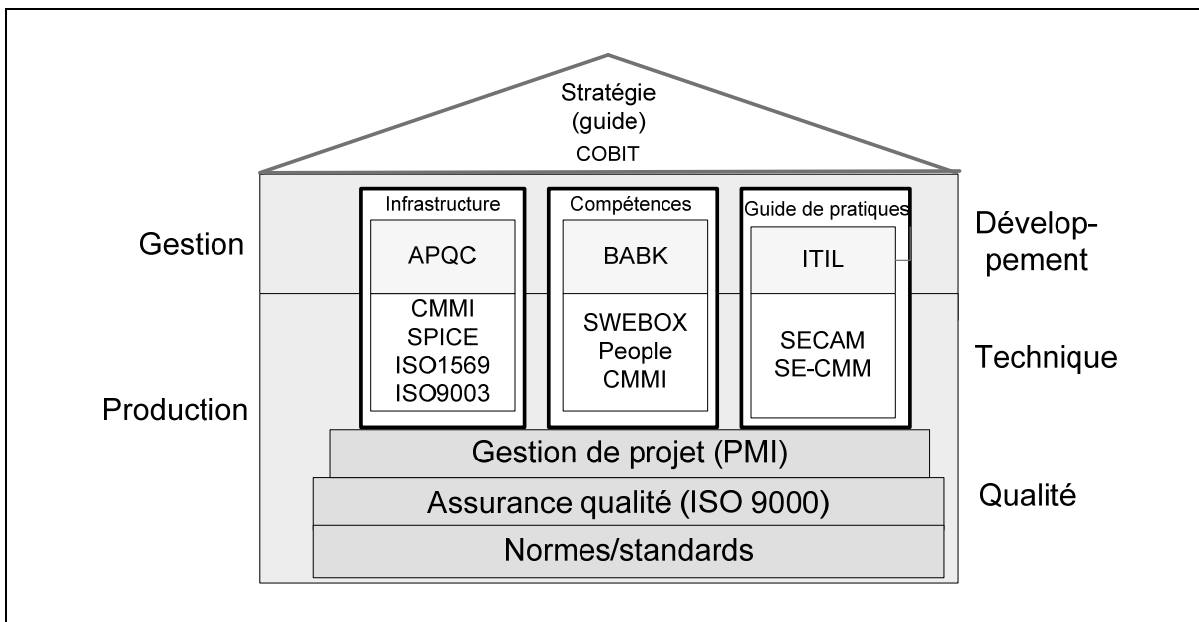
Stratégie
(guide)
COBIT

Gestion

Production

Infrastructure

APQC

CMMI
SPICE
ISO1569
ISO9003

Compétences

BABK

SWEBOX
People
CMMI

Guide de pratiques

ITIL

SECAM
SE-CMM

Développement

Technique

Gestion de projet (PMI)

Assurance qualité (ISO 9000)

Normes/standards

Qualité